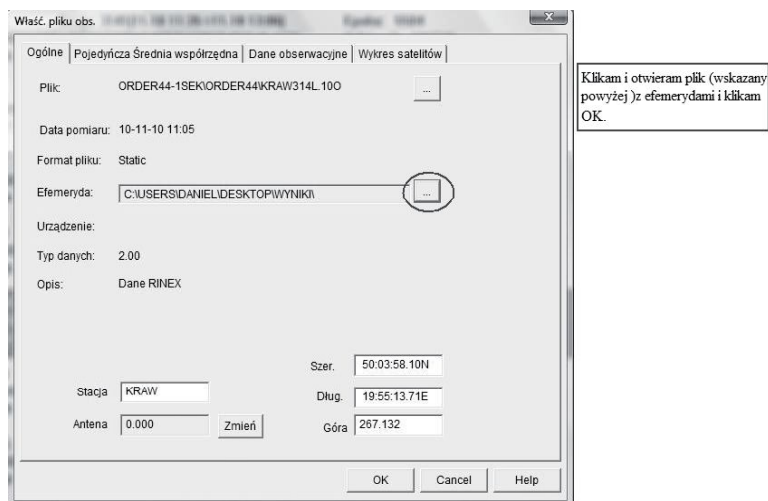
Właść. pliku obs. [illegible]

Ogólne | Pojedyncza Średnia współrzędna | Dane obserwacyjne | Wykres satelitów

Plik: ORDER44-1SEK\ORDER44\KRAW314L.10O ...

Data pomiaru: 10-11-10 11:05

Format pliku: Static

Efemeryda: C:\USERS\DANIEL\DESKTOP\WYNIKI\ ...

Urządzenie:

Typ danych: 2.00

Opis: Dane RINEX

Szer. 50:03:58.10N

Stacja KRAW

Dług. 19:55:13.71E

Antena 0.000 Zmień

Góra 267.132

OK Cancel Help

Klikam i otwieram plik (wskazany powyżej )z efemerydami i klikam OK.